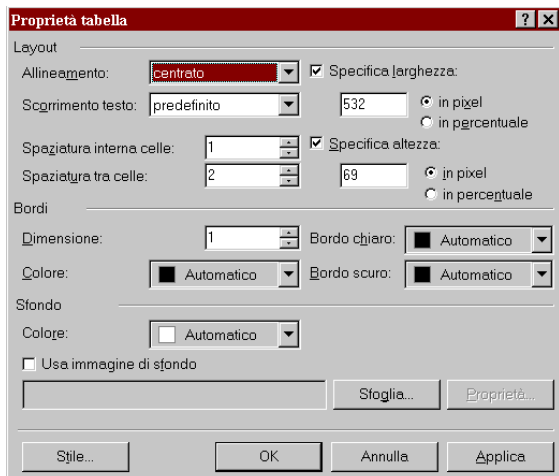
Proprietà tabella

?

X

Layout

Allineamento: centrato

Specifica larghezza:

Scorrimento testo: predefinito

532

in pixel

in percentuale

Spaziatura interna celle: 1

Specifica altezza:

Spaziatura tra celle: 2

69

in pixel

in percentuale

Bordi

Dimensione: 1

Bordo chiaro: Automatico

Colore: Automatico

Bordo scuro: Automatico

Sfondo

Colore: Automatico

Usa immagine di sfondo

Sfoglia...

Proprietà...

Stile...

OK

Annulla

Applica